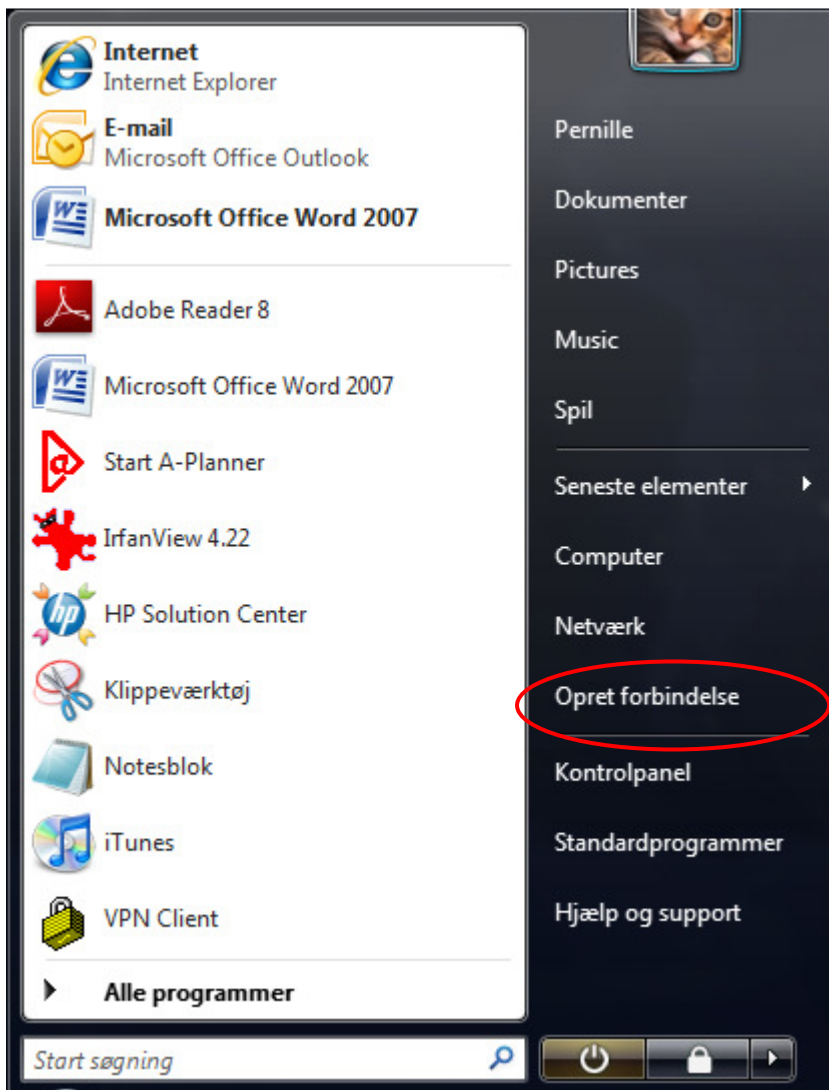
Internet
Internet Explorer

E-mail
Microsoft Office Outlook

Microsoft Office Word 2007

Adobe Reader 8

Microsoft Office Word 2007

Start A-Planner

IrfanView 4.22

HP Solution Center

Klippeværktøj

Notesblok

iTunes

VPN Client

Alle programmer

Start søgning

Pernille

Dokumenter

Pictures

Music

Spil

Seneste elementer

Computer

Netværk

Opret forbindelse

Kontrolpanel

Standardprogrammer

Hjælp og support